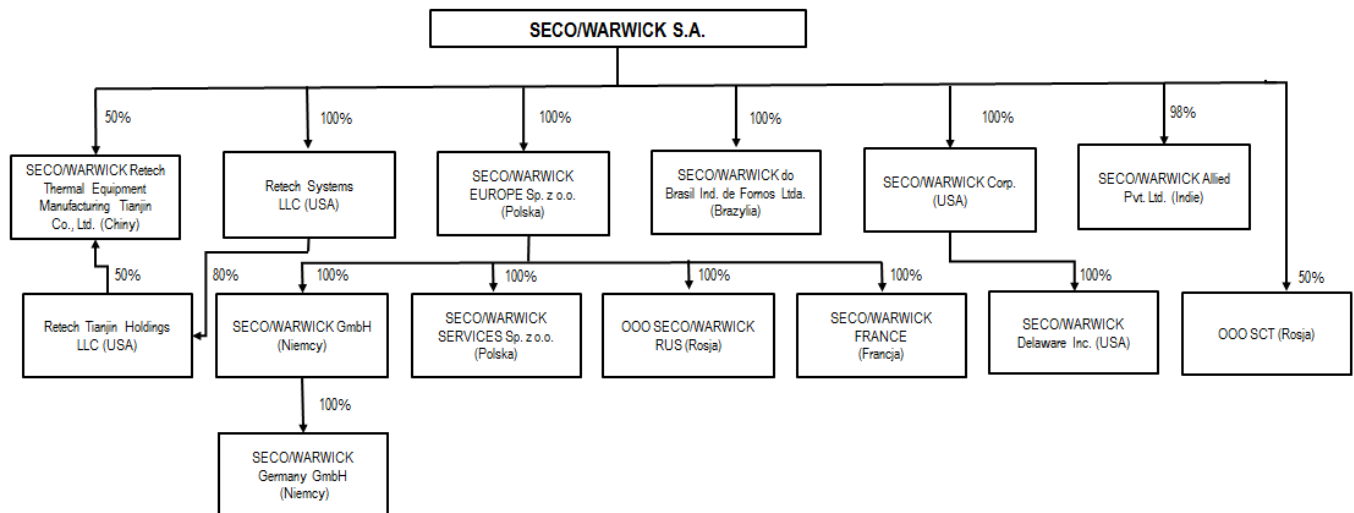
SECO/WARWICK S.A.

50%

SECO/WARWICK Retech Thermal Equipment Manufacturing Tianjin Co., Ltd. (Chiny)

100%

Retech Systems LLC (USA)

100%

SECO/WARWICK EUROPE Sp. z o.o. (Polska)

100%

SECO/WARWICK do Brasil Ind. de Fornos Ltda. (Brazylia)

100%

SECO/WARWICK Corp. (USA)

98%

SECO/WARWICK Allied Pvt. Ltd. (Indie)

50%

Retech Tianjin Holdings LLC (USA)

80%

100%

SECO/WARWICK GmbH (Niemcy)

100%

SECO/WARWICK SERVICES Sp. z o.o. (Polska)

100%

OOO SECO/WARWICK RUS (Rosja)

100%

SECO/WARWICK FRANCE (Francja)

100%

SECO/WARWICK Delaware Inc. (USA)

50%

OOO SCT (Rosja)

100%

SECO/WARWICK Germany GmbH (Niemcy)